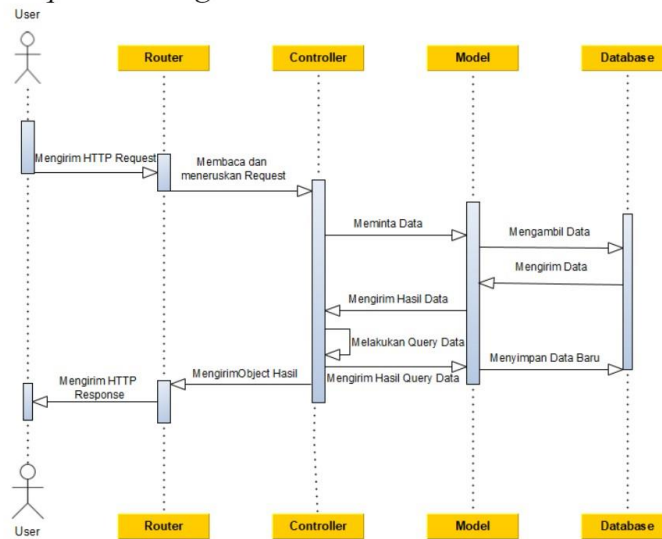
User

Router

Controller

Model

Database

Mengirim HTTP Request

Membaca dan meneruskan Request

Meminta Data

Mengambil Data

Mengirim Data

Mengirim Hasil Data

Melakukan Query Data

Menyimpan Data Baru

MengirimObject Hasil

Mengirim Hasil Query Data

Mengirim HTTP Response

User

Router

Controller

Model

Database